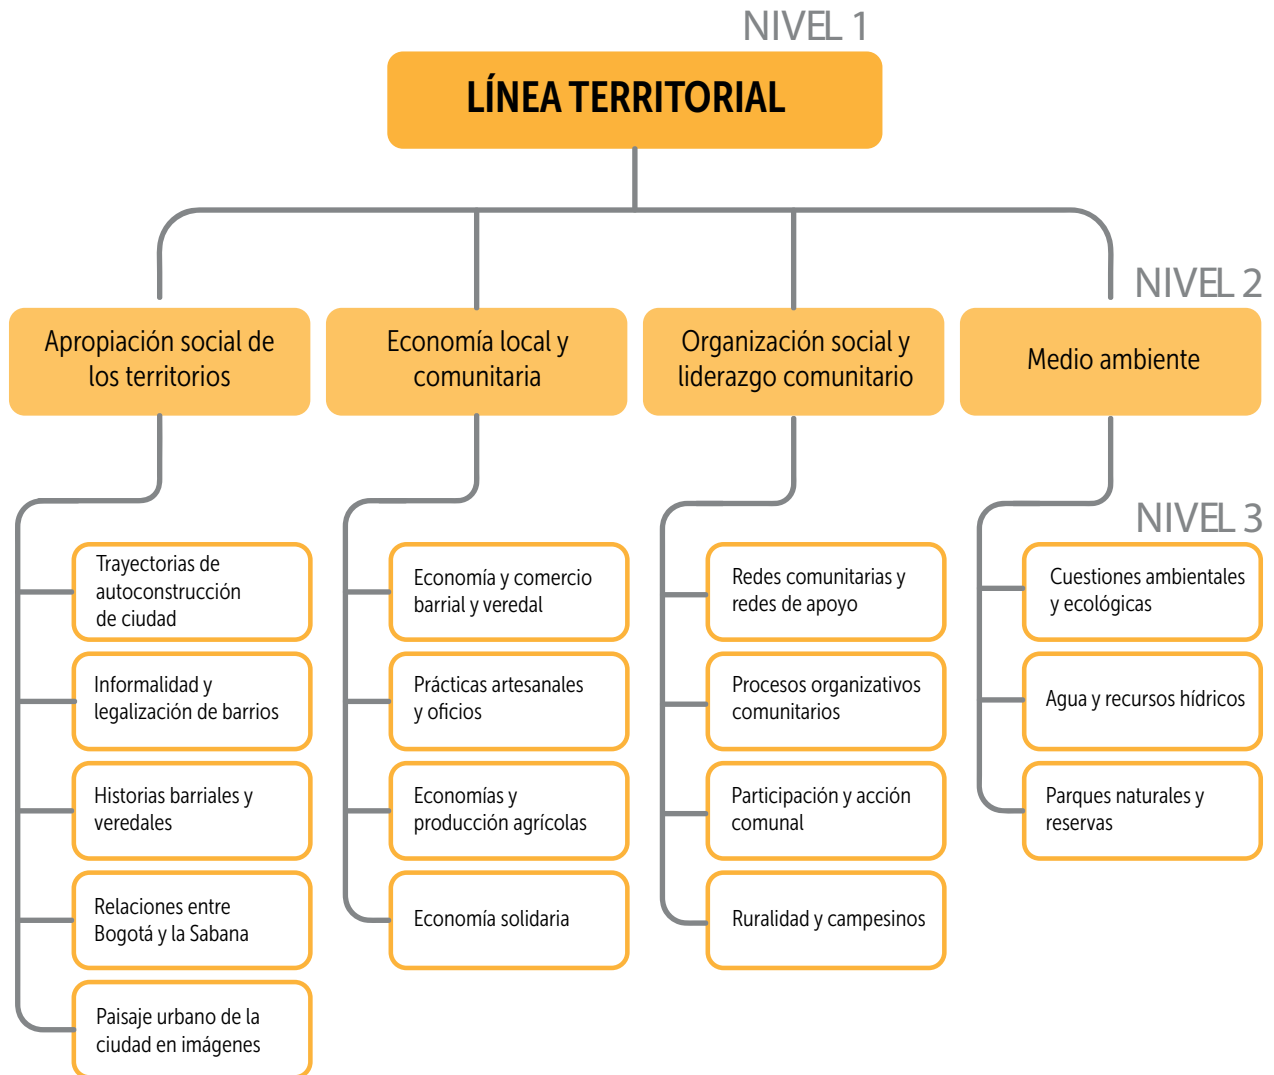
NIVEL 1

LÍNEA TERRITORIAL

NIVEL 2

Apropiación social de los territorios

Economía local y comunitaria

Organización social y liderazgo comunitario

Medio ambiente

NIVEL 3

Trayectorias de autoconstrucción de ciudad

Informalidad y legalización de barrios

Historias barriales y veredales

Relaciones entre Bogotá y la Sabana

Paisaje urbano de la ciudad en imágenes

Economía y comercio barrial y veredal

Prácticas artesanales y oficios

Economías y producción agrícolas

Economía solidaria

Redes comunitarias y redes de apoyo

Procesos organizativos comunitarios

Participación y acción comunal

Ruralidad y campesinos

Cuestiones ambientales y ecológicas

Agua y recursos hídricos

Parques naturales y reservas